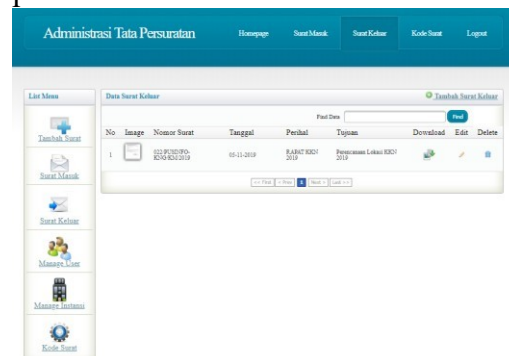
Administrasi Tata Persuratan

Homepage Surat Masuk Surat Keluar Kode Surat Logout

List Menu

Tambah Surat

Surat Masuk

Surat Keluar

Manage User

Manage Instansi

Kode Surat

Data Surat Keluar

Tambah Surat Keluar

Find Data Find

| No | Image | Nomor Surat | Tanggal | Perihal | Tujuan | Download | Edit | Delete |
|---|---|---|---|---|---|---|---|---|
| 1 | | 022/PUSINFO-KNG/KN/2019 | 05-11-2019 | RAPAT KKN 2019 | Perencanaan Lokasi KKN 2019 | | | |

<< First < Prev 1 Next > Last >>